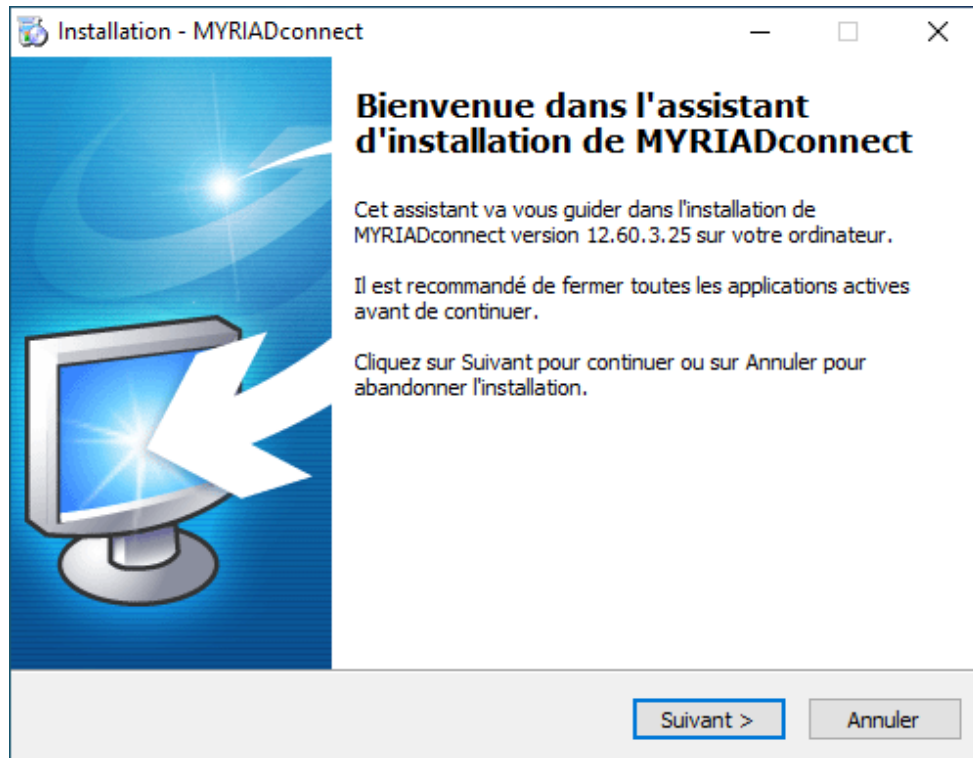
Installation - MYRIADconnect

Bienvenue dans l'assistant d'installation de MYRIADconnect

Cet assistant va vous guider dans l'installation de MYRIADconnect version 12.60.3.25 sur votre ordinateur.

Il est recommandé de fermer toutes les applications actives avant de continuer.

Cliquez sur Suivant pour continuer ou sur Annuler pour abandonner l'installation.

Suivant >
Annuler